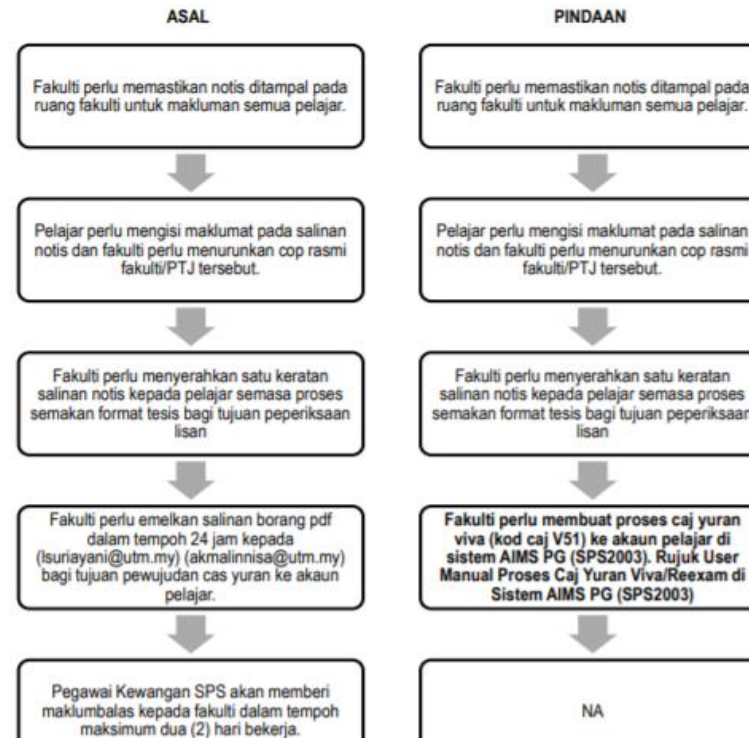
ASAL

Fakulti perlu memastikan notis ditampal pada ruang fakulti untuk makluman semua pelajar.

Pelajar perlu mengisi maklumat pada salinan notis dan fakulti perlu menurunkan cop rasmi fakulti/PTJ tersebut.

Fakulti perlu menyerahkan satu keratan salinan notis kepada pelajar semasa proses semakan format tesis bagi tujuan peperiksaan lisan

Fakulti perlu emelkan salinan borang pdf dalam tempoh 24 jam kepada (lsuriayani@utm.my) (akmalinnisa@utm.my) bagi tujuan pewujudan cas yuran ke akaun pelajar.

Pegawai Kewangan SPS akan memberi maklumbalas kepada fakulti dalam tempoh maksimum dua (2) hari bekerja.

PINDAAN

Fakulti perlu memastikan notis ditampal pada ruang fakulti untuk makluman semua pelajar.

Pelajar perlu mengisi maklumat pada salinan notis dan fakulti perlu menurunkan cop rasmi fakulti/PTJ tersebut.

Fakulti perlu menyerahkan satu keratan salinan notis kepada pelajar semasa proses semakan format tesis bagi tujuan peperiksaan lisan

Fakulti perlu membuat proses caj yuran viva (kod caj V51) ke akaun pelajar di sistem AIMS PG (SPS2003). Rujuk User Manual Proses Caj Yuran Viva/Reexam di Sistem AIMS PG (SPS2003)

NA